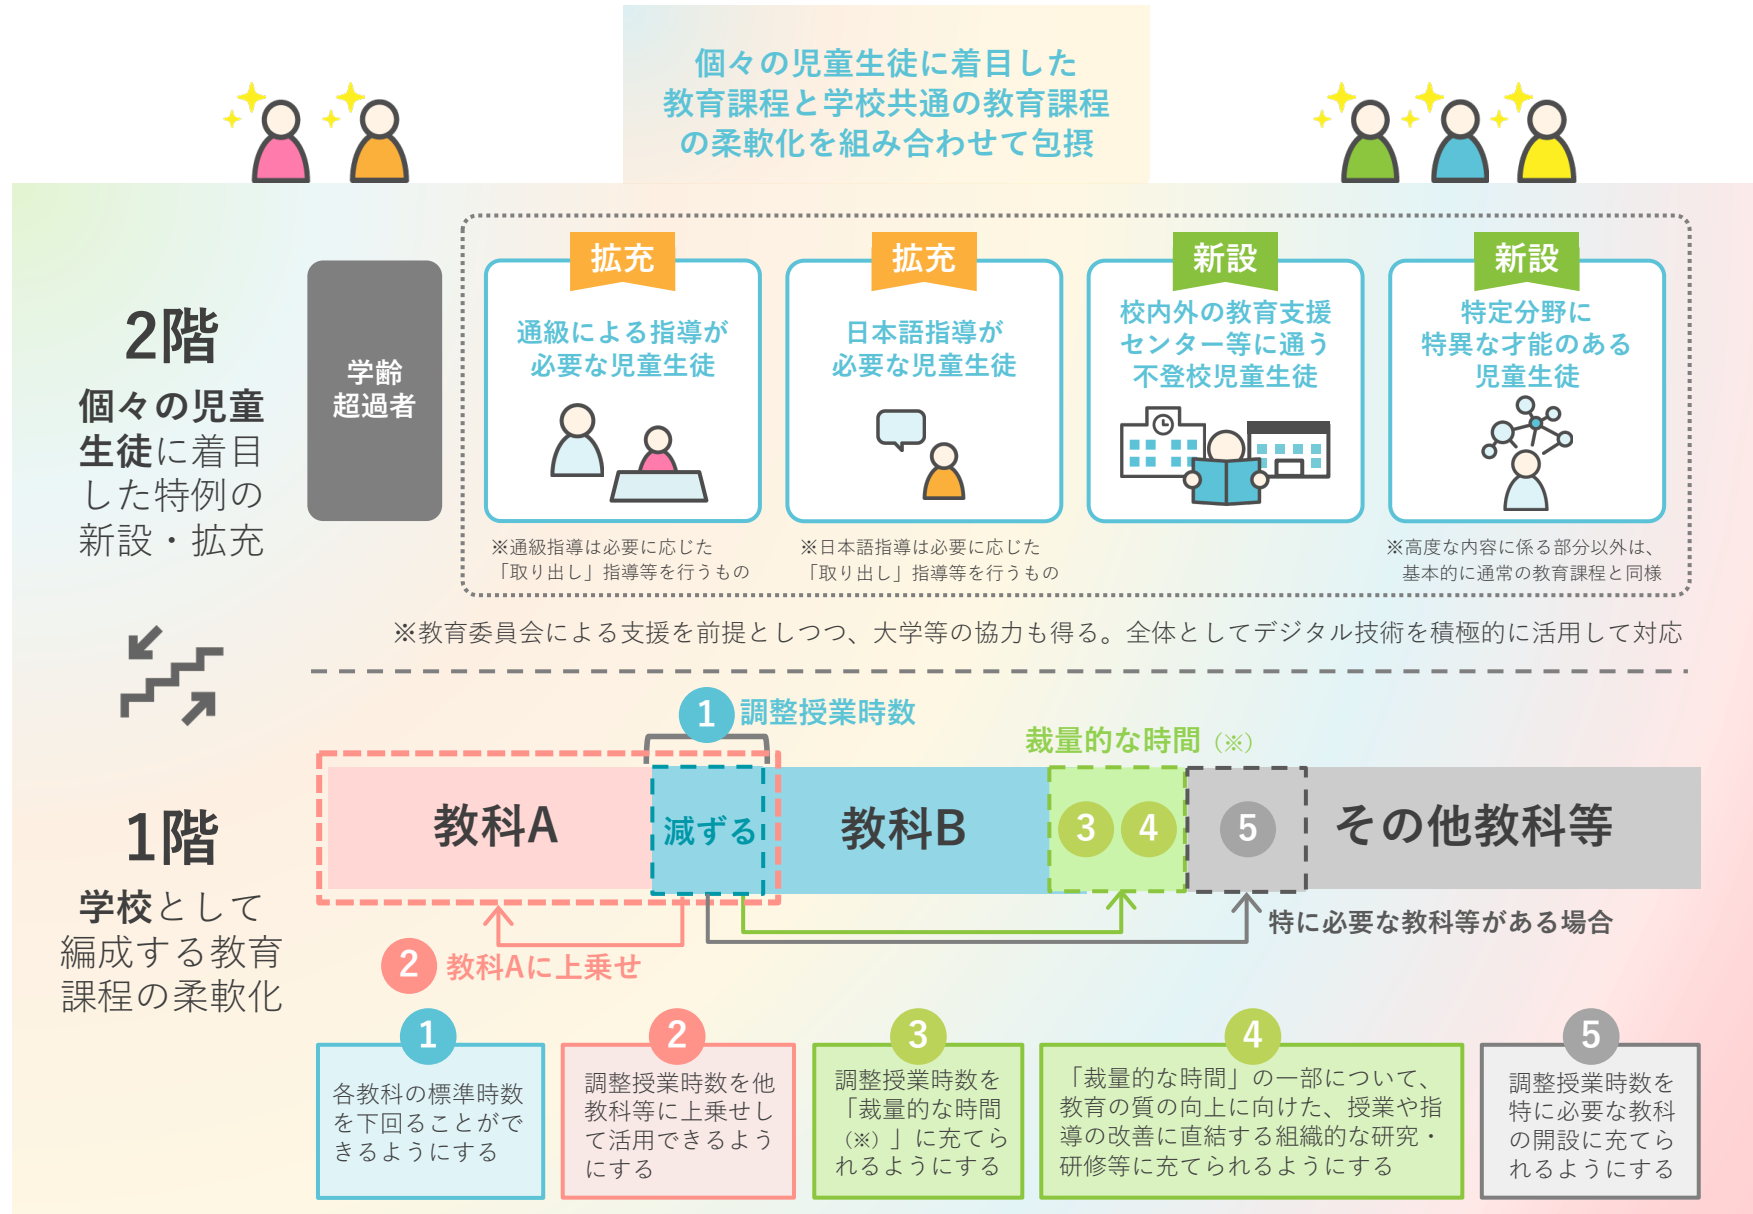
個々の児童生徒に着目した
教育課程と学校共通の教育課程
の柔軟化を組み合わせて包摂

2階
個々の児童生徒に着目した特例の新設・拡充

学齢超過者

拡充
通級による指導が必要な児童生徒
※通級指導は必要に応じた「取り出し」指導等を行うもの

拡充
日本語指導が必要な児童生徒
※日本語指導は必要に応じた「取り出し」指導等を行うもの

新設
校内外の教育支援センター等に通う不登校児童生徒

新設
特定分野に特異な才能のある児童生徒
※高度な内容に係る部分以外は、基本的に通常の教育課程と同様

※教育委員会による支援を前提としつつ、大学等の協力も得る。全体としてデジタル技術を積極的に活用して対応

1階
学校として編成する教育課程の柔軟化

1 調整授業時数
裁量的な時間（※）

教科A
減ずる
教科B
3 4
5
その他教科等

2 教科Aに上乗せ
特に必要な教科等がある場合

1
各教科の標準時数を下回ることができるようにする

2
調整授業時数を他教科等に上乗せして活用できるようにする

3
調整授業時数を「裁量的な時間（※）」に充てられるようにする

4
「裁量的な時間」の一部について、教育の質の向上に向けた、授業や指導の改善に直結する組織的な研究・研修等に充てられるようにする

5
調整授業時数を特に必要な教科の開設に充てられるようにする